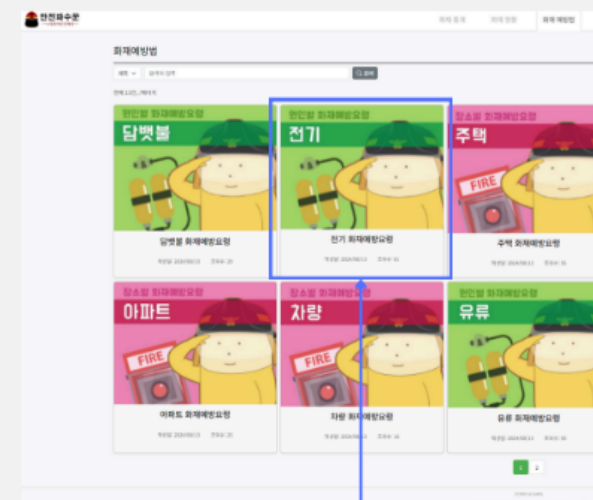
안전파수꾼

화재 통계 | 화재 현황 | 화재 예방법

화재예방법

제목 | 검색어 입력 | Q 검색

전체 12건 / 페이지

원인별 화재예방요령
담뱃불
담뱃불 화재예방요령
작성일 2024/08/13 조회수 20

원인별 화재예방요령
전기
전기 화재예방요령
작성일 2024/08/13 조회수 16

장소별 화재예방요령
주택
FIRE
주택 화재예방요령
작성일 2024/08/13 조회수 16

장소별 화재예방요령
아파트
FIRE
아파트 화재예방요령
작성일 2024/08/13 조회수 20

장소별 화재예방요령
차량
FIRE
차량 화재예방요령
작성일 2024/08/13 조회수 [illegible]

원인별 화재예방요령
유류
유류 화재예방요령
작성일 2024/08/13 조회수 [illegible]

1 2